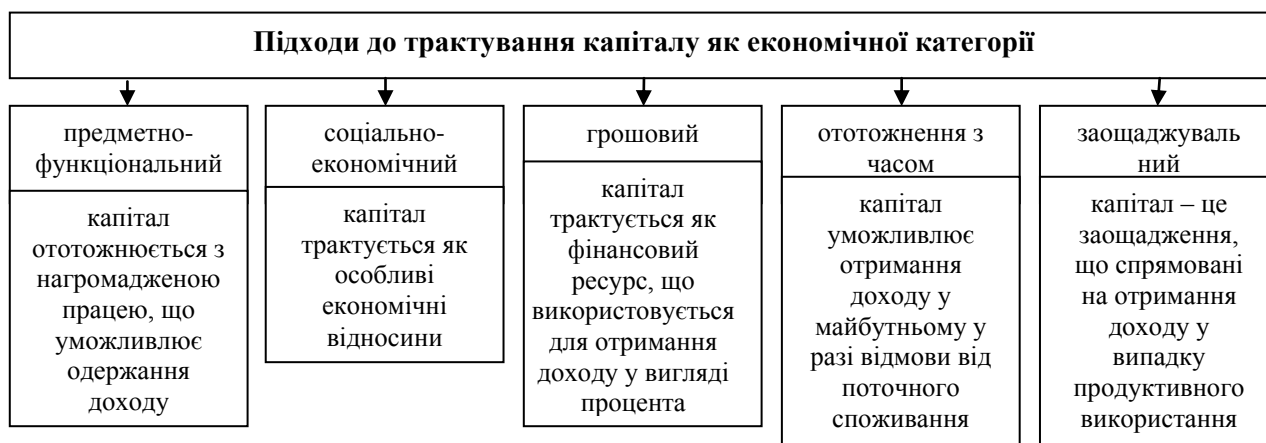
Підходи до трактування капіталу як економічної категорії

предметно-функціональний

капітал ототожнюється з нагромадженою працею, що уможливлює одержання доходу

соціально-економічний

капітал трактується як особливі економічні відносини

грошовий

капітал трактується як фінансовий ресурс, що використовується для отримання доходу у вигляді процента

ототожнення з часом

капітал уможливлює отримання доходу у майбутньому у разі відмови від поточного споживання

заощаджувальний

капітал – це заощадження, що спрямовані на отримання доходу у випадку продуктивного використання